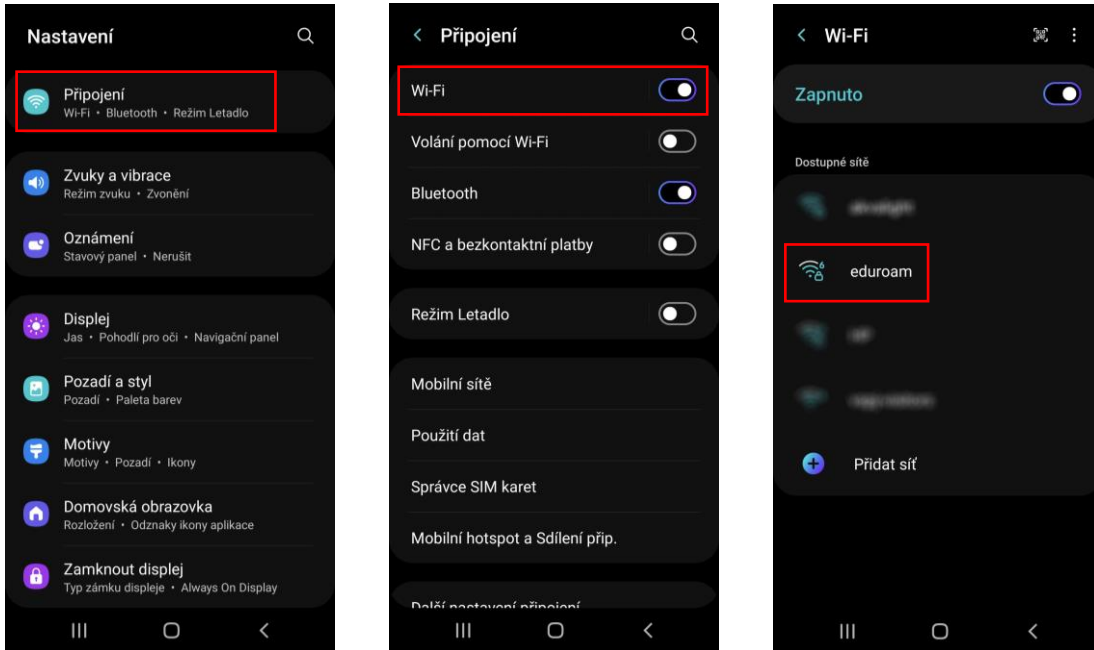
Nastavení

Připojení
Wi-Fi • Bluetooth • Režim Letadlo

Zvuky a vibrace
Režim zvuku • Zvonění

Oznámení
Stavový panel • Nerušit

Displej
Jas • Pohodlí pro oči • Navigační panel

Pozadí a styl
Pozadí • Paleta barev

Motivy
Motivy • Pozadí • Ikony

Domovská obrazovka
Rozložení • Odznaky ikony aplikace

Zamknout displej
Typ zámku displeje • Always On Display

< Připojení

Wi-Fi

Volání pomocí Wi-Fi

Bluetooth

NFC a bezkontaktní platby

Režim Letadlo

Mobilní sítě

Použití dat

Správce SIM karet

Mobilní hotspot a Sdílení přip.

Další nastavení připojení

< Wi-Fi

Zapnuto

Dostupné sítě

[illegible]

eduroam

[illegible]

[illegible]

Přidat síť